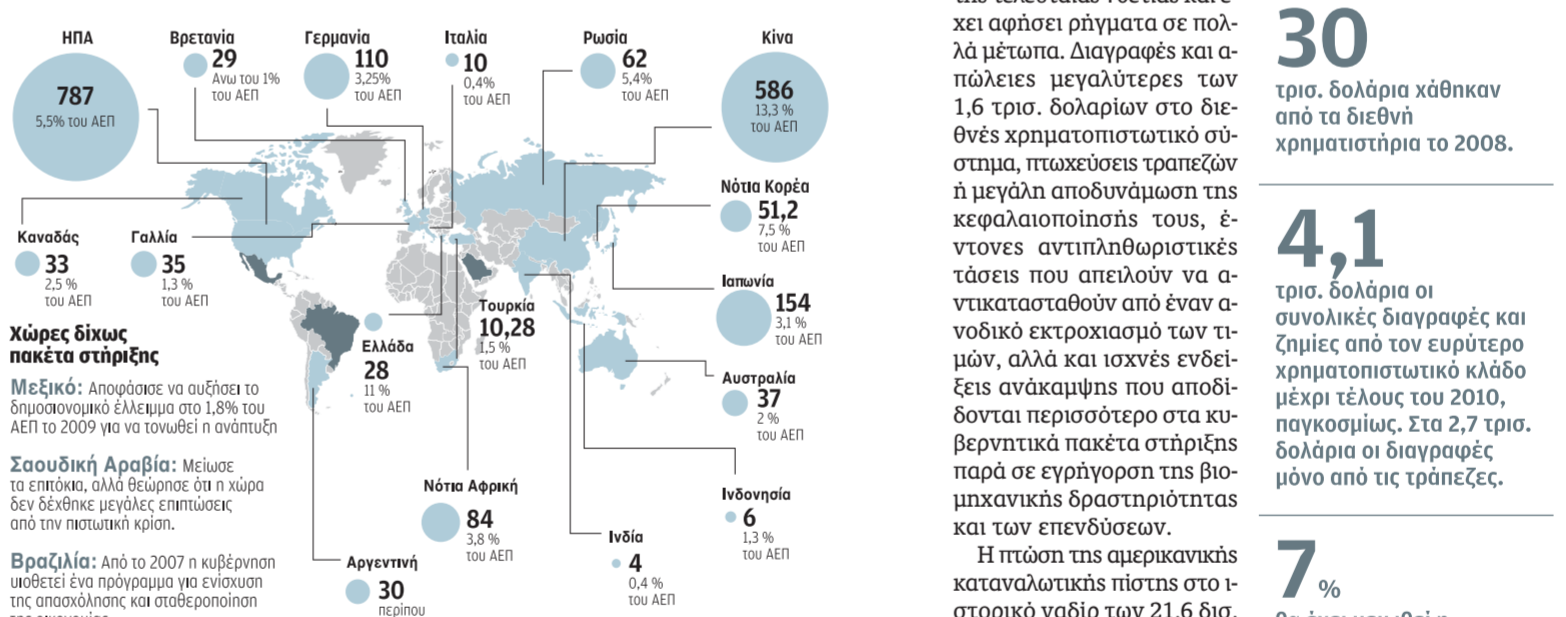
ΗΠΑ
787
5,5% του ΑΕΠ

Βρετανία
29
Άνω του 1% του ΑΕΠ

Γερμανία
110
3,25% του ΑΕΠ

Ιταλία
10
0,4% του ΑΕΠ

Ρωσία
62
5,4% του ΑΕΠ

Κίνα
586
13,3 % του ΑΕΠ

Νότια Κορέα
51,2
7,5 % του ΑΕΠ

Καναδάς
33
2,5 % του ΑΕΠ

Γαλλία
35
1,3 % του ΑΕΠ

Ιαπωνία
154
3,1 % του ΑΕΠ

Τουρκία
10,28
1,5 % του ΑΕΠ

Ελλάδα
28
11 % του ΑΕΠ

Αυστραλία
37
2 % του ΑΕΠ

Χώρες δίχως πακέτα στήριξης

Μεξικό: Αποφάσισε να αυξήσει το δημοσιονομικό έλλειμμα στο 1,8% του ΑΕΠ το 2009 για να τονωθεί η ανάπτυξη

Σαουδική Αραβία: Μείωσε τα επιτόκια, αλλά θεώρησε ότι η χώρα δεν δέχθηκε μεγάλες επιπτώσεις από την πιστωτική κρίση.

Βραζιλία: Από το 2007 η κυβέρνηση υιοθετεί ένα πρόγραμμα για ενίσχυση της απασχόλησης και σταθεροποίηση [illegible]

Νότια Αφρική
84
3,8 % του ΑΕΠ

Ινδονησία
6
1,3 % του ΑΕΠ

Αργεντινή
30
περίπου

Ινδία
4
0,4 % του ΑΕΠ

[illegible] χει αφήσει ρήγματα σε πολλά μέτωπα. Διαγραφές και απώλειες μεγαλύτερες των 1,6 τρισ. δολαρίων στο διεθνές χρηματοπιστωτικό σύστημα, πτωχεύσεις τραπεζών ή μεγάλη αποδυνάμωση της κεφαλαιοποίησής τους, έντονες αντιπληθωριστικές τάσεις που απειλούν να αντικατασταθούν από έναν ανοδικό εκτροχιασμό των τιμών, αλλά και ισχνές ενδείξεις ανάκαμψης που αποδίδονται περισσότερο στα κυβερνητικά πακέτα στήριξης παρά σε εγρήγορση της βιομηχανικής δραστηριότητας και των επενδύσεων.

Η πτώση της αμερικανικής καταναλωτικής πίστης στο ιστορικό ναδίρ των 21,6 δισ. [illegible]

30
τρισ. δολάρια χάθηκαν από τα διεθνή χρηματιστήρια το 2008.

4,1
τρισ. δολάρια οι συνολικές διαγραφές και ζημιές από τον ευρύτερο χρηματοπιστωτικό κλάδο μέχρι τέλους του 2010, παγκοσμίως. Στα 2,7 τρισ. δολάρια οι διαγραφές μόνο από τις τράπεζες.

7%
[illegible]